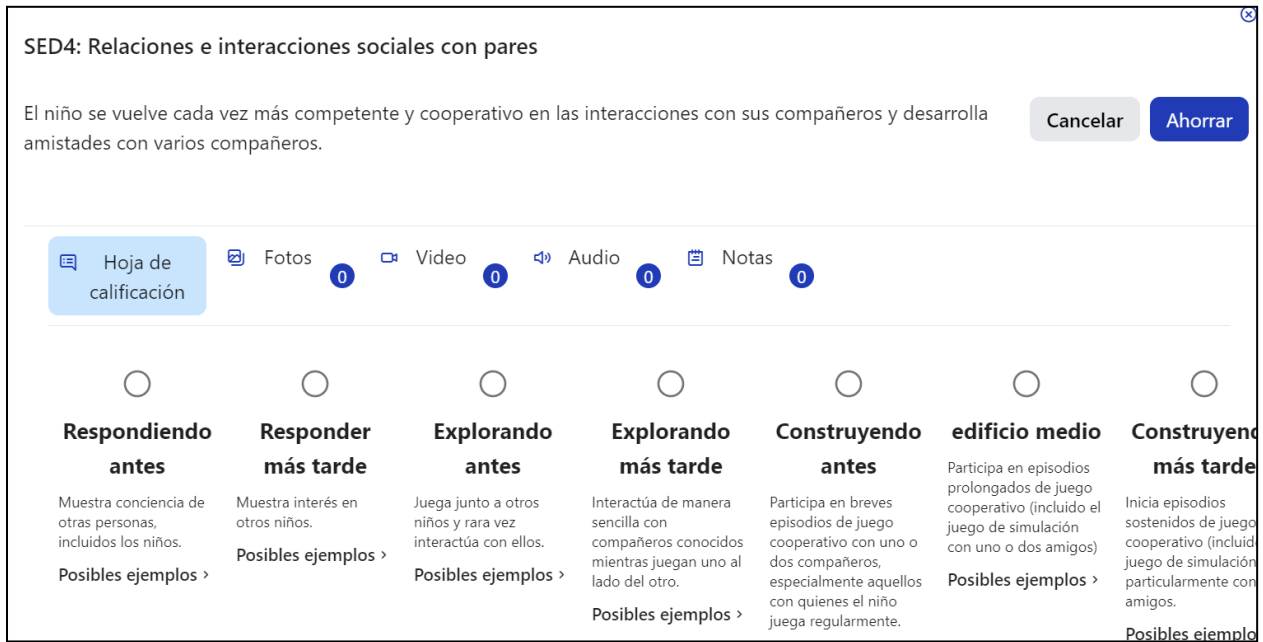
SED4: Relaciones e interacciones sociales con pares

El niño se vuelve cada vez más competente y cooperativo en las interacciones con sus compañeros y desarrolla amistades con varios compañeros.

Cancelar

Ahorrar

Hoja de calificación

Fotos 0

Video 0

Audio 0

Notas 0

Respondiendo antes

Muestra conciencia de otras personas, incluidos los niños.

Posibles ejemplos ›

Responder más tarde

Muestra interés en otros niños.

Posibles ejemplos ›

Explorando antes

Juega junto a otros niños y rara vez interactúa con ellos.

Posibles ejemplos ›

Explorando más tarde

Interactúa de manera sencilla con compañeros conocidos mientras juegan uno al lado del otro.

Posibles ejemplos ›

Construyendo antes

Participa en breves episodios de juego cooperativo con uno o dos compañeros, especialmente aquellos con quienes el niño juega regularmente.

edificio medio

Participa en episodios prolongados de juego cooperativo (incluido el juego de simulación con uno o dos amigos)

Posibles ejemplos ›

Construyend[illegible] más tard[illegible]

Inicia episodios sostenidos de juego cooperativo (incluid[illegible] juego de simulació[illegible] particularmente con amigos.

Posibles ejemplo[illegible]